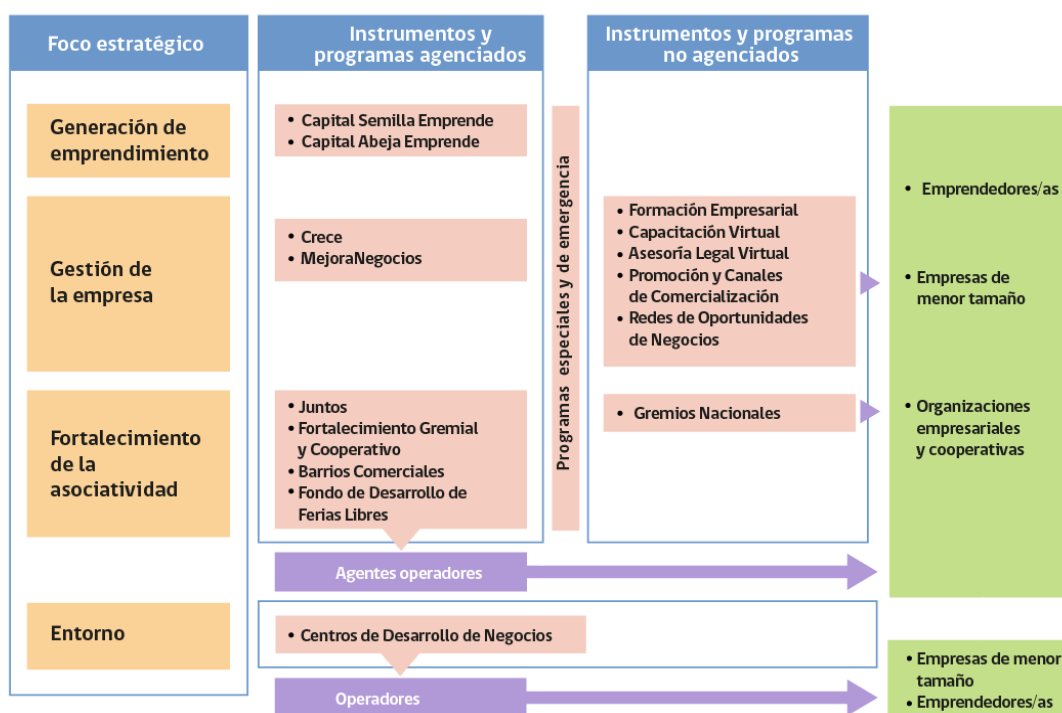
Foco estratégico

Generación de emprendimiento

Gestión de la empresa

Fortalecimiento de la asociatividad

Entorno

Instrumentos y programas agenciados

• Capital Semilla Emprende
• Capital Abeja Emprende

• Crece
• MejoraNegocios

• Juntos
• Fortalecimiento Gremial y Cooperativo
• Barrios Comerciales
• Fondo de Desarrollo de Ferias Libres

Programas especiales y de emergencia

Instrumentos y programas no agenciados

• Formación Empresarial
• Capacitación Virtual
• Asesoría Legal Virtual
• Promoción y Canales de Comercialización
• Redes de Oportunidades de Negocios

• Gremios Nacionales

• Emprendedores/as

• Empresas de menor tamaño

• Organizaciones empresariales y cooperativas

Agentes operadores

• Centros de Desarrollo de Negocios

Operadores

• Empresas de menor tamaño
• Emprendedores/as